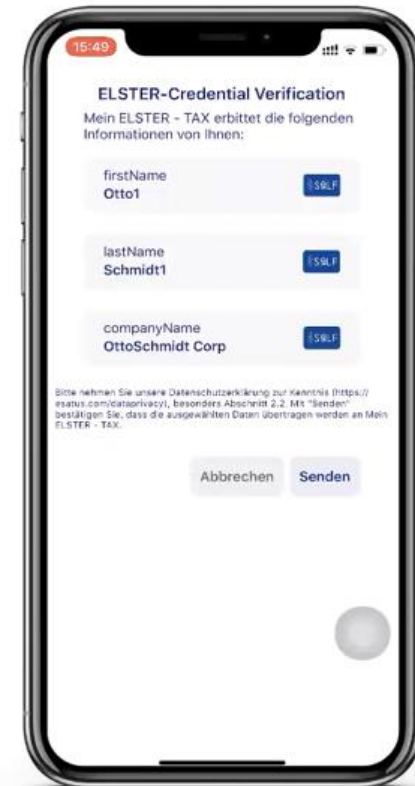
15:49

ELSTER-Credential Verification

Mein ELSTER - TAX erbittet die folgenden Informationen von Ihnen:

firstName
Otto1
SSELF

lastName
Schmidt1
SSELF

companyName
OttoSchmidt Corp
SSELF

Bitte nehmen Sie unsere Datenschutzerklärung zur Kenntnis (https://esatus.com/dataprivacy), besonders Abschnitt 2.2. Mit "Senden" bestätigen Sie, dass die ausgewählten Daten übertragen werden an Mein ELSTER - TAX.

Abbrechen
Senden